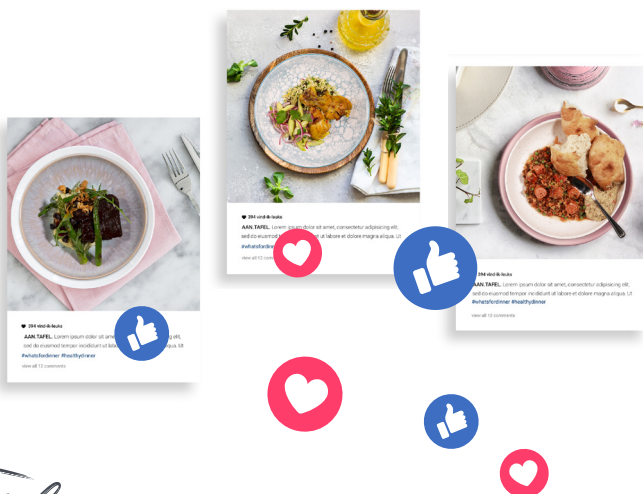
294 vind-ik-leuks
AAN.TAFEL. Lorem ipsum dolor sit amet, consectetur adipiscing elit, sed do eiusmod tempor incididunt ut labore et dolore magna aliqua. Ut
#whatsfordinner
view all 12 comments

294 vind-ik-leuks
AAN.TAFEL. Lorem ipsum dolor sit amet, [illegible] elit, sed do eiusmod tempor incididunt ut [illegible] aliqua. Ut
#whatsfordinner #healthydinner
view all 12 comments

294 vind-ik-leuks
AAN.TAFEL. Lorem ipsum dolor sit amet, consectetur adipiscing elit, sed do eiusmod tempor incididunt ut labore et dolore magna aliqua. Ut
#whatsfordinner #healthydinner
view all 12 comments